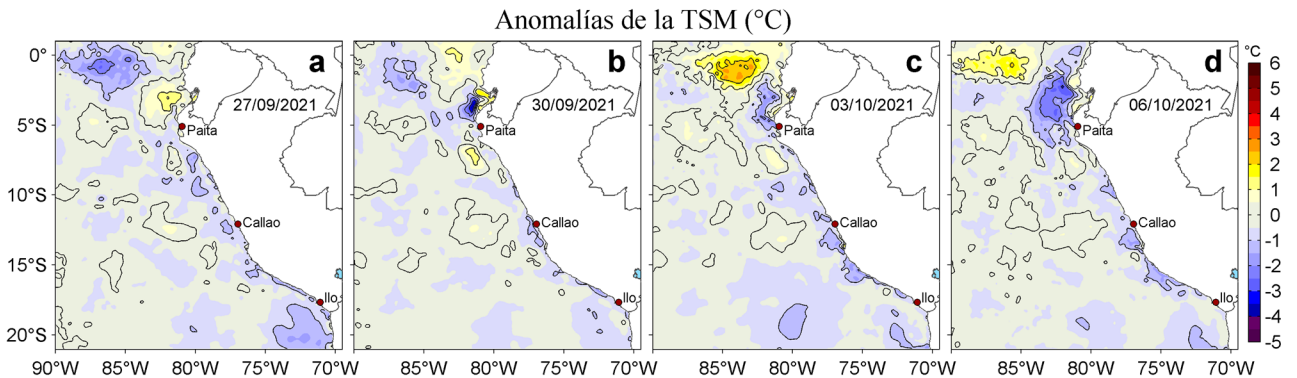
Anomalías de la TSM (°C)

0°
5°S
10°S
15°S
20°S

a
27/09/2021
Paita
Callao
Ilo

b
30/09/2021
Paita
Callao
Ilo

c
03/10/2021
Paita
Callao
Ilo

d
06/10/2021
Paita
Callao
Ilo

90°W 85°W 80°W 75°W 70°W
85°W 80°W 75°W 70°W
85°W 80°W 75°W 70°W
85°W 80°W 75°W 70°W

°C
6
5
4
3
2
1
0
-1
-2
-3
-4
-5